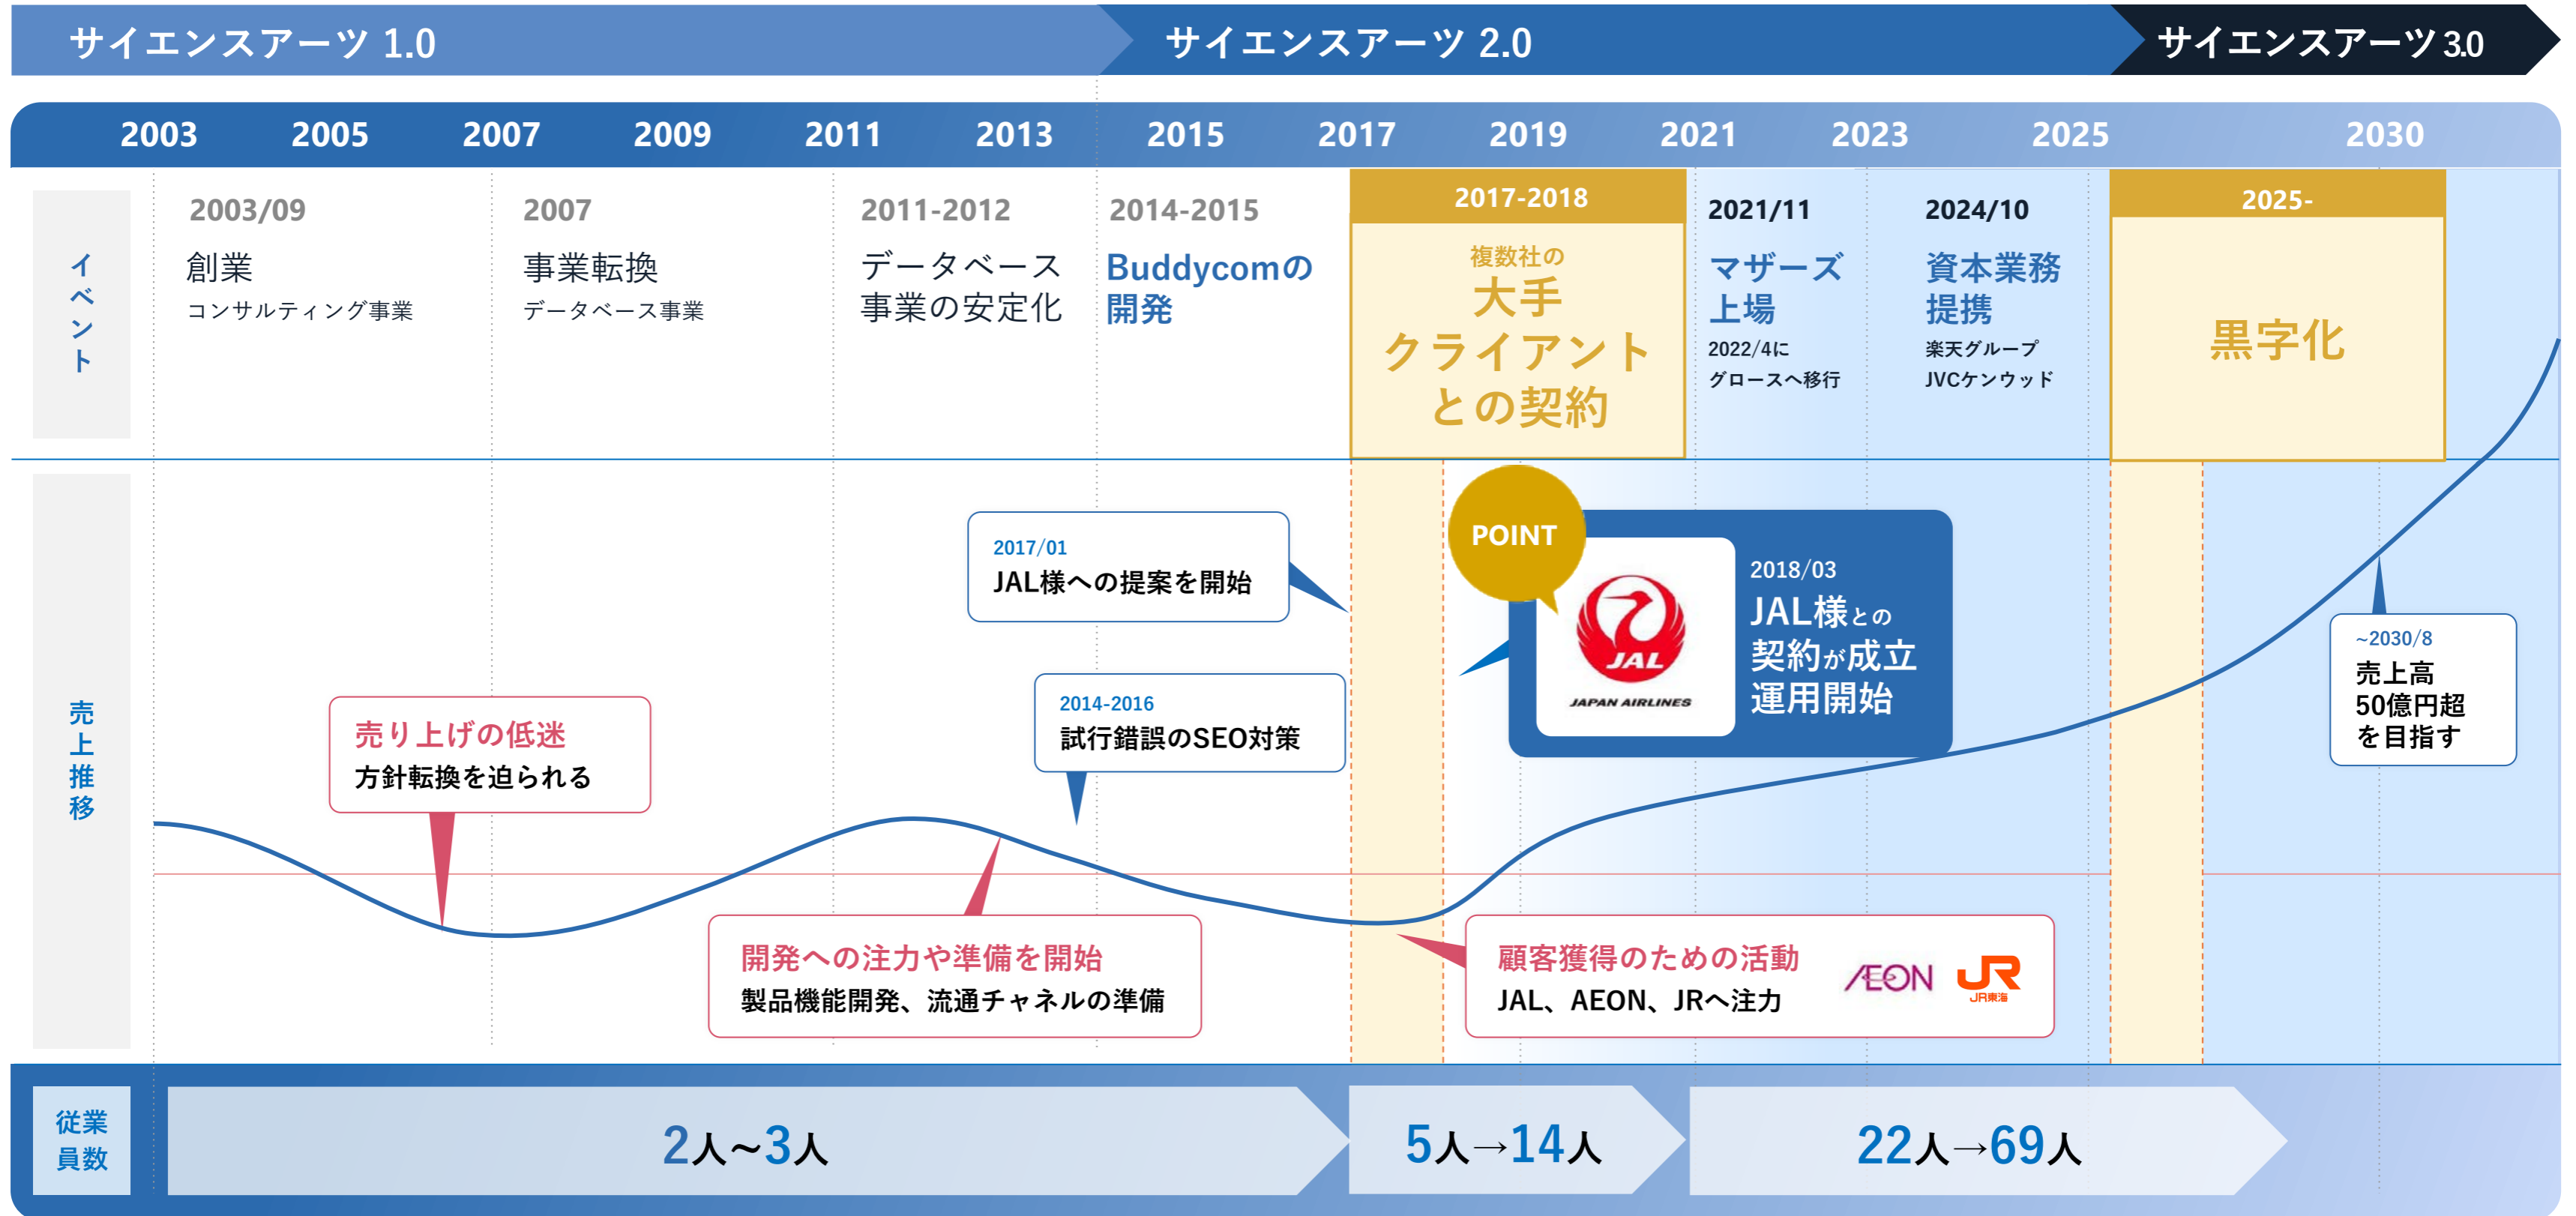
サイエンスアーツ 1.0 サイエンスアーツ 2.0 サイエンスアーツ 3.0

2003 2005 2007 2009 2011 2013 2015 2017 2019 2021 2023 2025 2030

イベント

2003/09
創業
コンサルティング事業

2007
事業転換
データベース事業

2011-2012
データベース事業の安定化

2014-2015
Buddycomの開発

2017-2018
複数社の
大手クライアントとの契約

2021/11
マザーズ上場
2022/4にグロースへ移行

2024/10
資本業務提携
楽天グループ
JVCケンウッド

2025-
黒字化

売上推移

2017/01
JAL様への提案を開始

POINT

JAL
JAPAN AIRLINES

2018/03
JAL様との契約が成立
運用開始

~2030/8
売上高
50億円超
を目指す

2014-2016
試行錯誤のSEO対策

売り上げの低迷
方針転換を迫られる

開発への注力や準備を開始
製品機能開発、流通チャネルの準備

顧客獲得のための活動
JAL、AEON、JRへ注力

AEON JR JR東海

従業員数

2人~3人

5人→14人

22人→69人